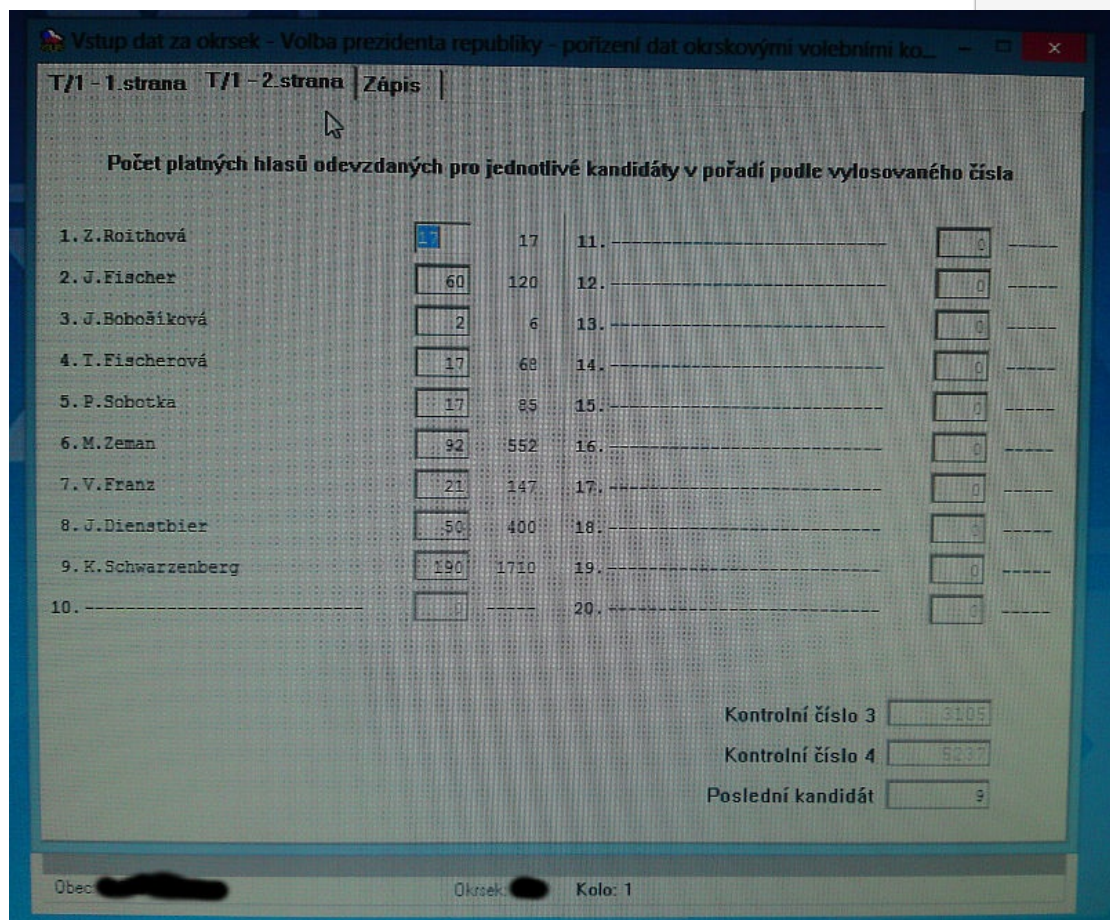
Vstup dat za okrsek - Volba prezidenta republiky - pořízení dat okrskovými volebními ko...

T/1 - 1.strana T/1 - 2.strana Zápis

Počet platných hlasů odevzdaných pro jednotlivé kandidáty v pořadí podle vylosovaného čísla

| | | | | | |
|---|---|---|---|---|---|
| 1. Z.Roithová | 17 | 17 | 11. ---------------------------------- | 0 | ----- |
| 2. J.Fischer | 60 | 120 | 12. ---------------------------------- | 0 | ----- |
| 3. J.Bobošíková | 2 | 6 | 13. ---------------------------------- | 0 | ----- |
| 4. T.Fischerová | 17 | 68 | 14. ---------------------------------- | 0 | ----- |
| 5. P.Sobotka | 17 | 85 | 15. ---------------------------------- | 0 | ----- |
| 6. M.Zeman | 92 | 552 | 16. ---------------------------------- | 0 | ----- |
| 7. V.Franz | 21 | 147 | 17. ---------------------------------- | 0 | ----- |
| 8. J.Dienstbier | 50 | 400 | 18. ---------------------------------- | 0 | ----- |
| 9. K.Schwarzenberg | 190 | 1710 | 19. ---------------------------------- | 0 | ----- |
| 10. ---------------------------------- | 0 | ----- | 20. ---------------------------------- | 0 | ----- |

Kontrolní číslo 3 3105

Kontrolní číslo 4 5237

Poslední kandidát 9

Obec: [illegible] Okrsek: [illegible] Kolo: 1